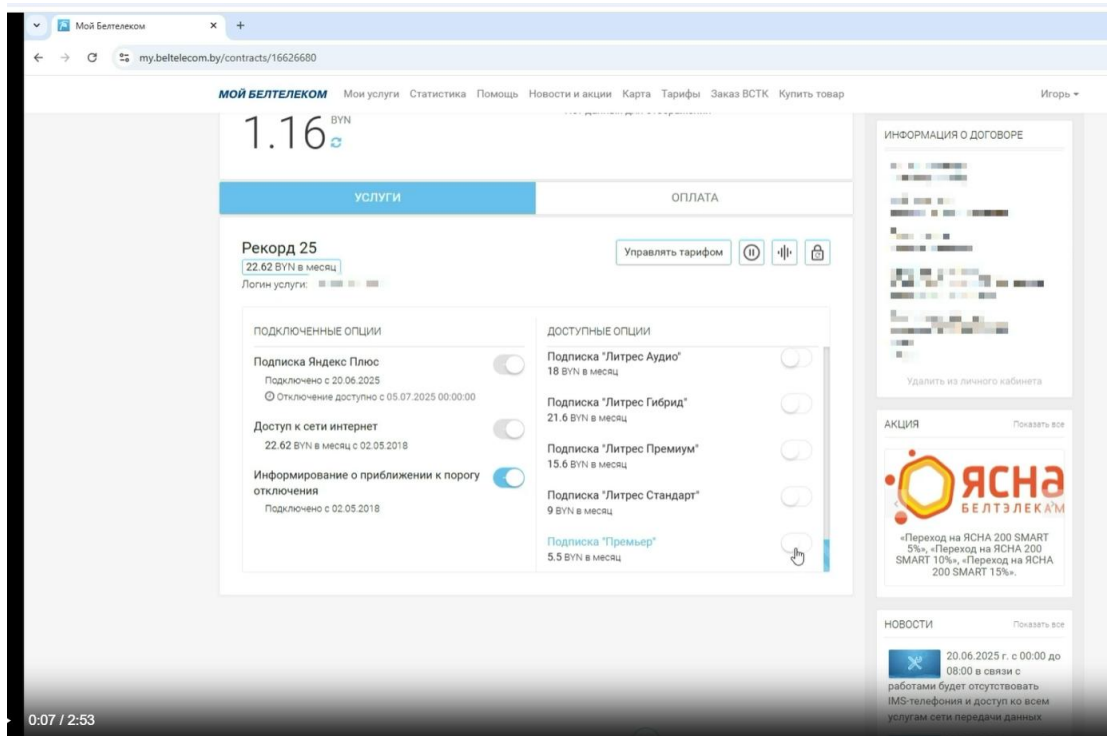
Мой Белтелеком × +

my.beltelecom.by/contracts/16626680

МОЙ БЕЛТЕЛЕКОМ Мои услуги Статистика Помощь Новости и акции Карта Тарифы Заказ ВСТК Купить товар Игорь ▾

1.16 BYN

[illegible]

ИНФОРМАЦИЯ О ДОГОВОРЕ

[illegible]

Удалить из личного кабинета

УСЛУГИ

ОПЛАТА

Рекорд 25
22.62 BYN в месяц
Логин услуги: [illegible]

Управлять тарифом

ПОДКЛЮЧЕННЫЕ ОПЦИИ

Подписка Яндекс Плюс
Подключено с 20.06.2025
Отключение доступно с 05.07.2025 00:00:00

Доступ к сети интернет
22.62 BYN в месяц с 02.05.2018

Информирование о приближении к порогу отключения
Подключено с 02.05.2018

ДОСТУПНЫЕ ОПЦИИ

Подписка "Литрес Аудио"
18 BYN в месяц

Подписка "Литрес Гибрид"
21.6 BYN в месяц

Подписка "Литрес Премиум"
15.6 BYN в месяц

Подписка "Литрес Стандарт"
9 BYN в месяц

Подписка "Премьер"
5.5 BYN в месяц

АКЦИЯ Показать все

ЯСНА
БЕЛТЭЛЕКАМ

«Переход на ЯСНА 200 SMART 5%», «Переход на ЯСНА 200 SMART 10%», «Переход на ЯСНА 200 SMART 15%».

НОВОСТИ Показать все

20.06.2025 г. с 00:00 до 08:00 в связи с работами будет отсутствовать IMS-телефония и доступ ко всем услугам сети передачи данных

0:07 / 2:53